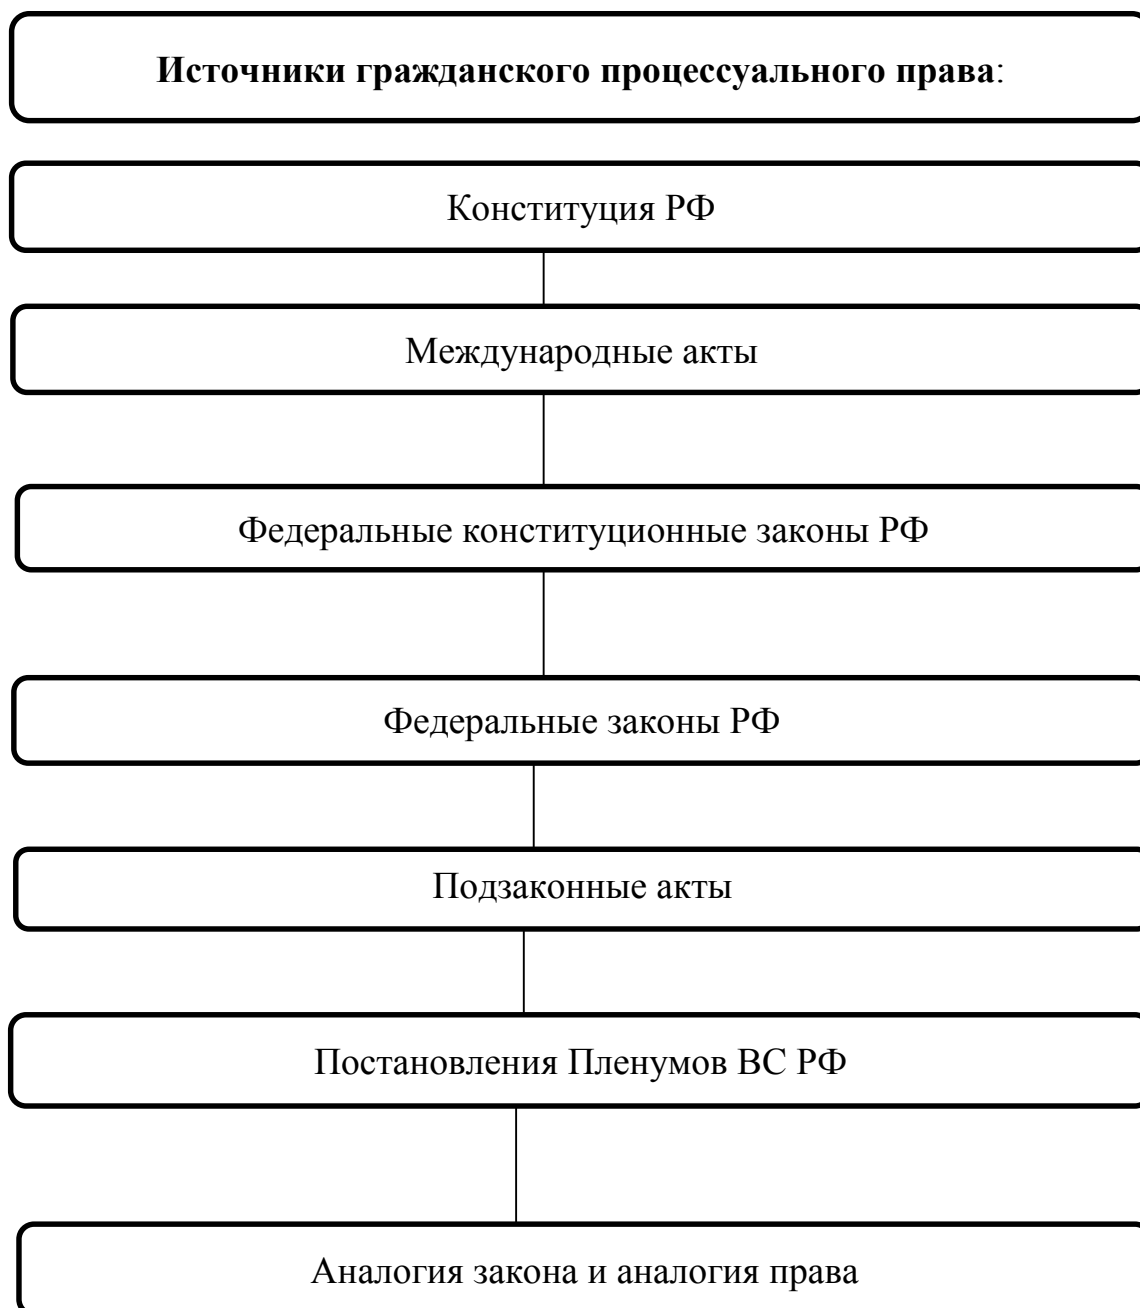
**Источники гражданского процессуального права**:

Конституция РФ

Международные акты

Федеральные конституционные законы РФ

Федеральные законы РФ

Подзаконные акты

Постановления Пленумов ВС РФ

Аналогия закона и аналогия права